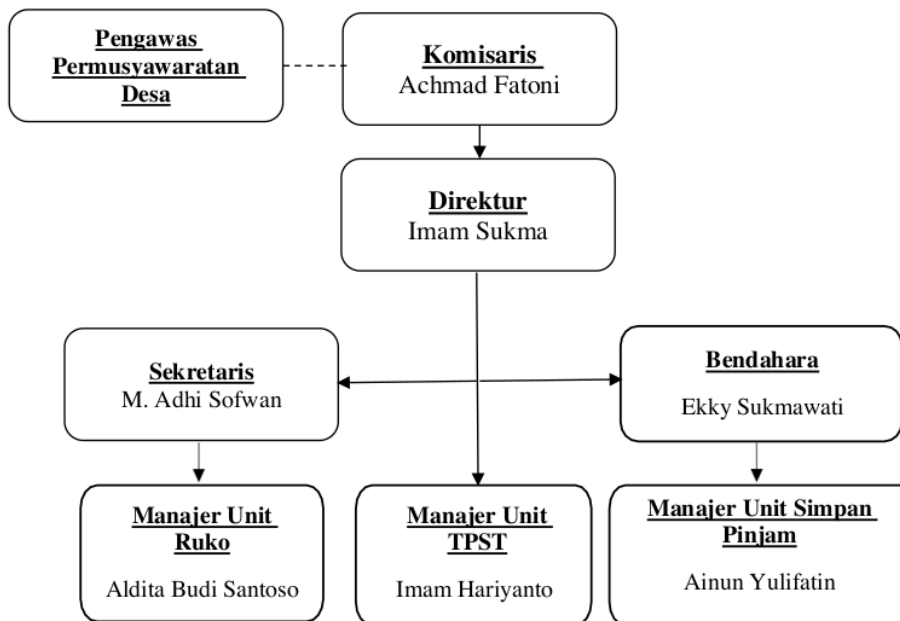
Pengawas Permusyawaratan Desa

Komisaris
Achmad Fatoni

Direktur
Imam Sukma

Sekretaris
M. Adhi Sofwan

Bendahara
Ekky Sukmawati

Manajer Unit Ruko
Aldita Budi Santoso

Manajer Unit TPST
Imam Hariyanto

Manajer Unit Simpan Pinjam
Ainun Yulifatin